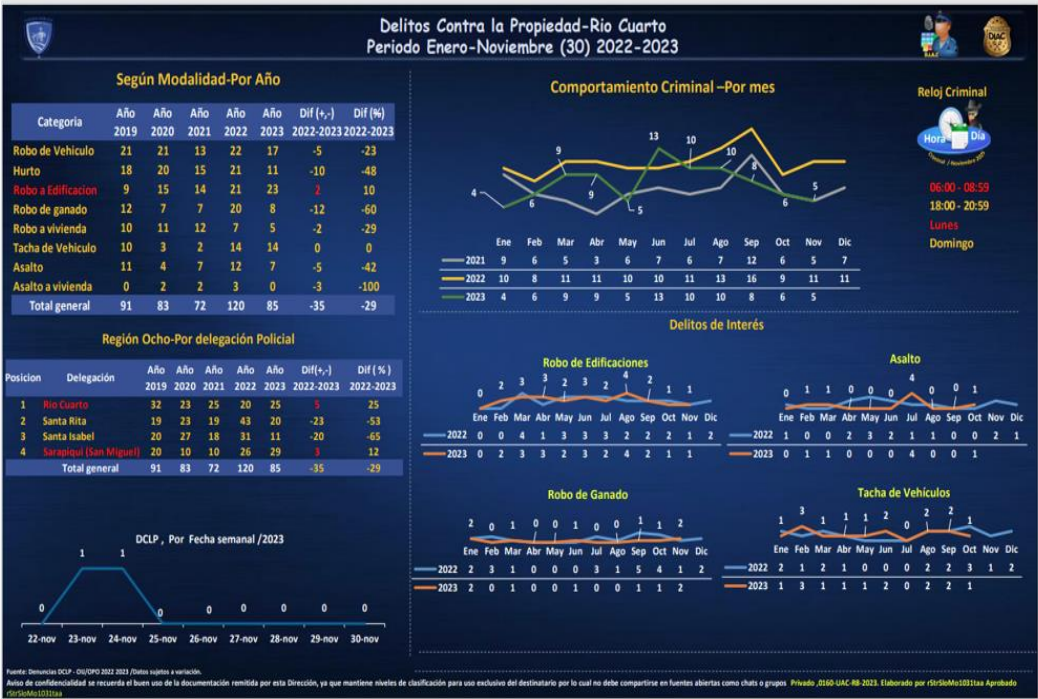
Delitos Contra la Propiedad-Rio Cuarto
Periodo Enero-Noviembre (30) 2022-2023

Según Modalidad-Por Año

| Categoria | Año 2019 | Año 2020 | Año 2021 | Año 2022 | Año 2023 | Dif (+,-) 2022-2023 | Dif (%) 2022-2023 |
|---|---|---|---|---|---|---|---|
| Robo de Vehiculo | 21 | 21 | 13 | 22 | 17 | -5 | -23 |
| Hurto | 18 | 20 | 15 | 21 | 11 | -10 | -48 |
| Robo a Edificacion | 9 | 15 | 14 | 21 | 23 | 2 | 10 |
| Robo de ganado | 12 | 7 | 7 | 20 | 8 | -12 | -60 |
| Robo a vivienda | 10 | 11 | 12 | 7 | 5 | -2 | -29 |
| Tacha de Vehiculo | 10 | 3 | 2 | 14 | 14 | 0 | 0 |
| Asalto | 11 | 4 | 7 | 12 | 7 | -5 | -42 |
| Asalto a vivienda | 0 | 2 | 2 | 3 | 0 | -3 | -100 |
| Total general | 91 | 83 | 72 | 120 | 85 | -35 | -29 |

Comportamiento Criminal –Por mes

| | Ene | Feb | Mar | Abr | May | Jun | Jul | Ago | Sep | Oct | Nov | Dic |
|---|---|---|---|---|---|---|---|---|---|---|---|---|
| 2021 | 9 | 6 | 5 | 3 | 6 | 7 | 6 | 7 | 12 | 6 | 5 | 7 |
| 2022 | 10 | 8 | 11 | 11 | 10 | 10 | 11 | 13 | 16 | 9 | 11 | 11 |
| 2023 | 4 | 6 | 9 | 9 | 5 | 13 | 10 | 10 | 8 | 6 | 5 | |

Reloj Criminal
Hora Día
06:00 - 08:59
18:00 - 20:59
Lunes
Domingo

Región Ocho-Por delegación Policial

| Posicion | Delegación | Año 2019 | Año 2020 | Año 2021 | Año 2022 | Año 2023 | Dif(+,-) 2022-2023 | Dif (%) 2022-2023 |
|---|---|---|---|---|---|---|---|---|
| 1 | Rio Cuarto | 32 | 23 | 25 | 20 | 25 | 5 | 25 |
| 2 | Santa Rita | 19 | 23 | 19 | 43 | 20 | -23 | -53 |
| 3 | Santa Isabel | 20 | 27 | 18 | 31 | 11 | -20 | -65 |
| 4 | Sarapiqui (San Miguel) | 20 | 10 | 10 | 26 | 29 | 3 | 12 |
| | Total general | 91 | 83 | 72 | 120 | 85 | -35 | -29 |

Delitos de Interés

Robo de Edificaciones

| | Ene | Feb | Mar | Abr | May | Jun | Jul | Ago | Sep | Oct | Nov | Dic |
|---|---|---|---|---|---|---|---|---|---|---|---|---|
| 2022 | 0 | 0 | 4 | 1 | 3 | 3 | 3 | 2 | 2 | 2 | 1 | 2 |
| 2023 | 0 | 2 | 3 | 3 | 2 | 3 | 2 | 4 | 2 | 1 | 1 | |

Asalto

| | Ene | Feb | Mar | Abr | May | Jun | Jul | Ago | Sep | Oct | Nov | Dic |
|---|---|---|---|---|---|---|---|---|---|---|---|---|
| 2022 | 1 | 0 | 0 | 2 | 3 | 2 | 1 | 1 | 0 | 0 | 2 | 1 |
| 2023 | 0 | 1 | 1 | 0 | 0 | 0 | 4 | 0 | 0 | 1 | | |

Robo de Ganado

| | Ene | Feb | Mar | Abr | May | Jun | Jul | Ago | Sep | Oct | Nov | Dic |
|---|---|---|---|---|---|---|---|---|---|---|---|---|
| 2022 | 2 | 3 | 1 | 0 | 0 | 0 | 3 | 1 | 5 | 4 | 1 | 2 |
| 2023 | 2 | 0 | 1 | 0 | 0 | 1 | 0 | 1 | 1 | 2 | | |

Tacha de Vehículos

| | Ene | Feb | Mar | Abr | May | Jun | Jul | Ago | Sep | Oct | Nov | Dic |
|---|---|---|---|---|---|---|---|---|---|---|---|---|
| 2022 | 2 | 1 | 2 | 1 | 0 | 0 | 0 | 2 | 2 | 3 | 1 | 2 |
| 2023 | 1 | 3 | 1 | 1 | 1 | 1 | 2 | 0 | 2 | 2 | 1 | |

DCLP , Por Fecha semanal /2023
0 1 1 0 0 0 0 0 0
22-nov 23-nov 24-nov 25-nov 26-nov 27-nov 28-nov 29-nov 30-nov

Fuente: Denuncias DCLP - OIJ/OPO 2022 2023 /Datos sujetos a variación.
Aviso de confidencialidad se recuerda el buen uso de la documentación remitida por esta Dirección, ya que mantiene niveles de clasificación para uso exclusivo del destinatario por lo cual no debe compartirse en fuentes abiertas como chats o grupos Privado ,0160-UAC-R8-2023. Elaborado por rStrSloMo1031taa Aprobado rStrSloMo1031taa